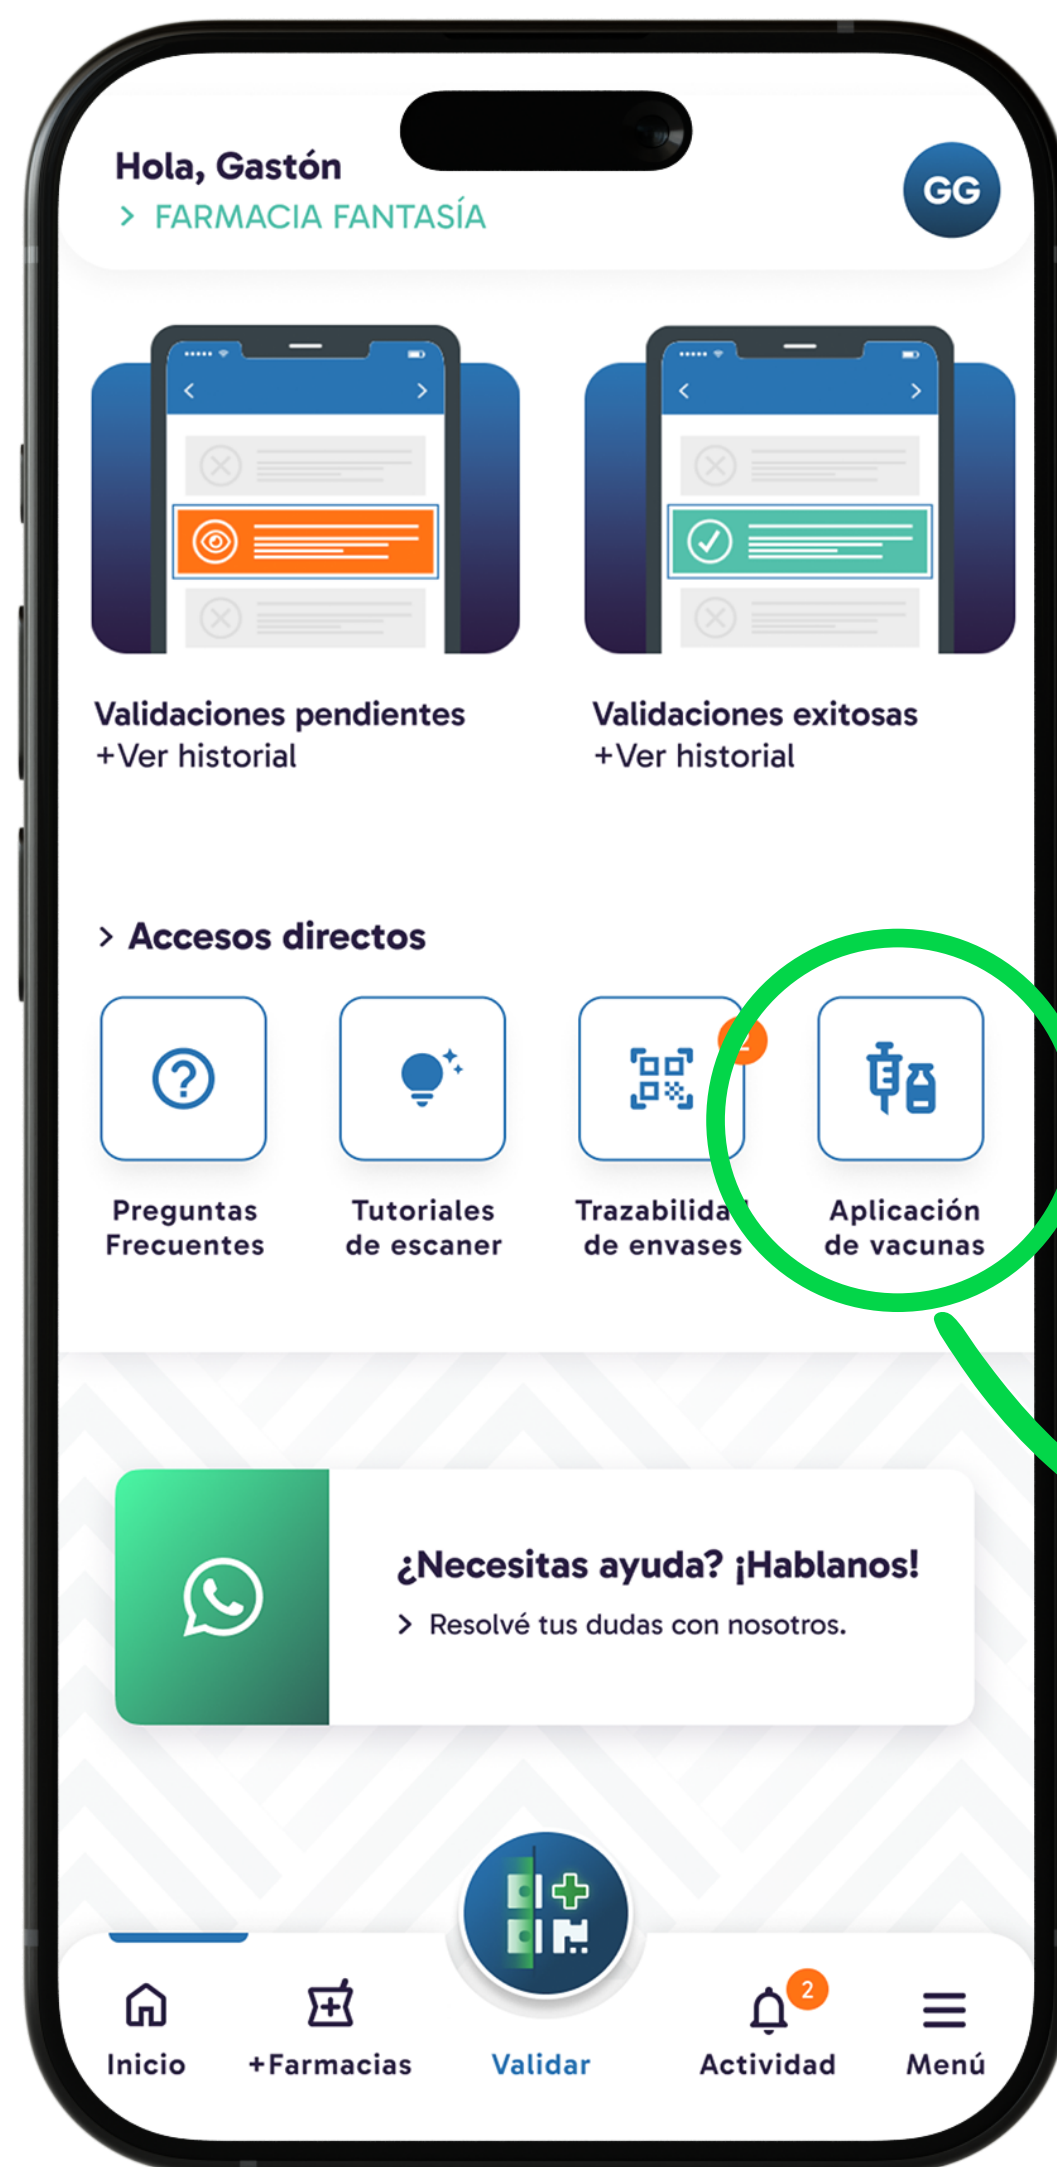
Hola, Gastón
> FARMACIA FANTASÍA

GG

Validaciones pendientes
+Ver historial

Validaciones exitosas
+Ver historial

> Accesos directos

Preguntas Frecuentes

Tutoriales de escaner

Trazabilida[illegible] de envases

Aplicación de vacunas

¿Necesitas ayuda? ¡Hablanos!
> Resolvé tus dudas con nosotros.

Inicio

+Farmacias

Validar

2
Actividad

Menú